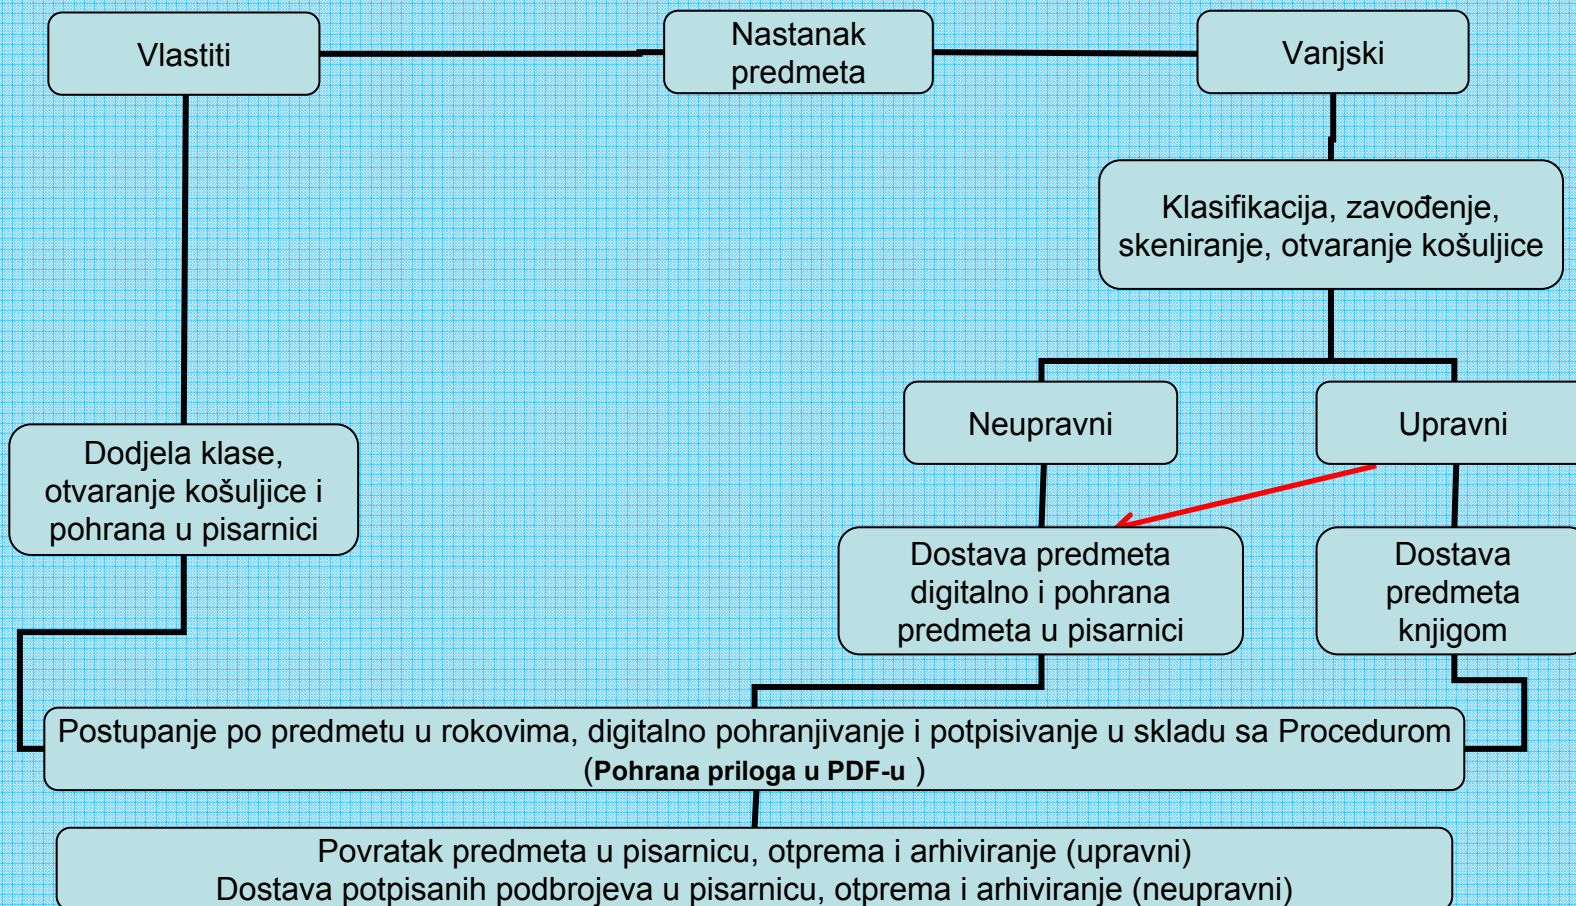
Vlastiti

Nastanak predmeta

Vanjski

Klasifikacija, zavođenje, skeniranje, otvaranje košuljice

Neupravni

Upravni

Dodjela klase, otvaranje košuljice i pohrana u pisarnici

Dostava predmeta digitalno i pohrana predmeta u pisarnici

Dostava predmeta knjigom

Postupanje po predmetu u rokovima, digitalno pohranjivanje i potpisivanje u skladu sa Procedurom (**Pohrana priloga u PDF-u** )

Povratak predmeta u pisarnicu, otprema i arhiviranje (upravni)
Dostava potpisanih podbrojeva u pisarnicu, otprema i arhiviranje (neupravni)